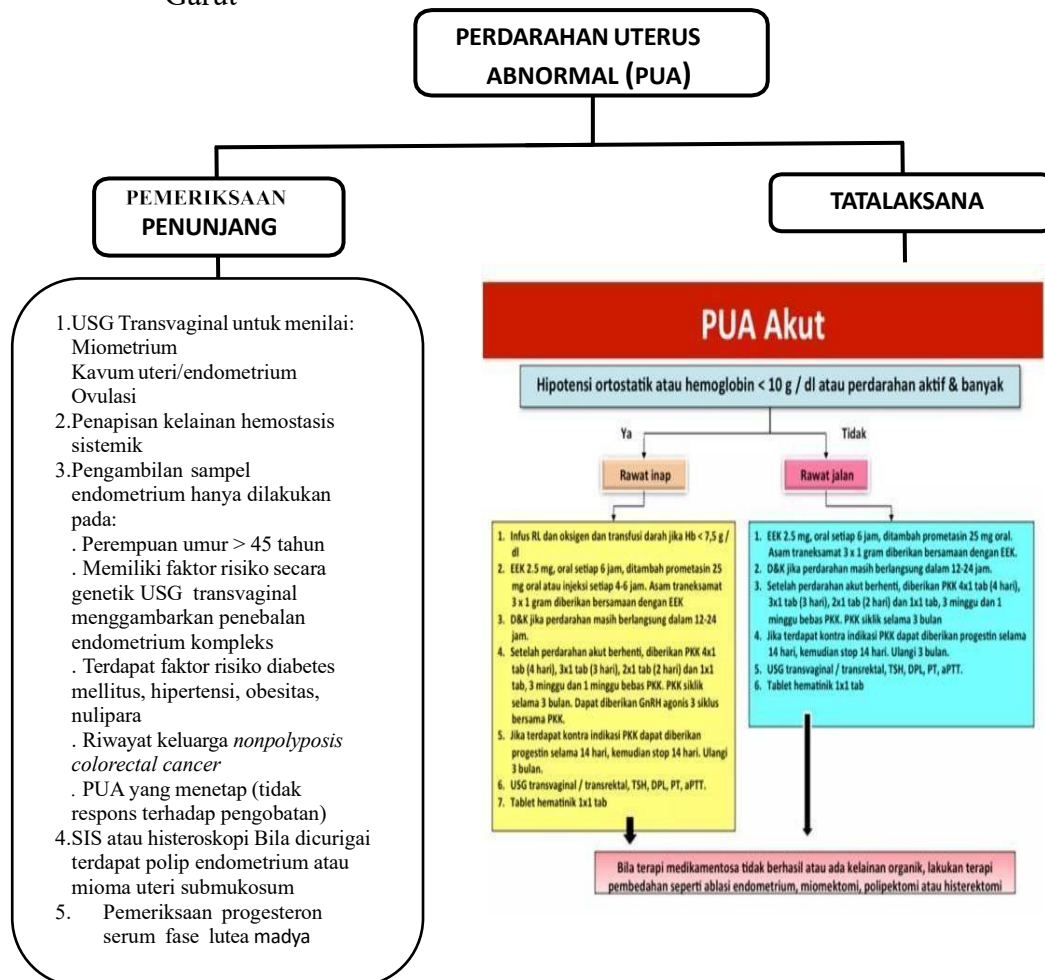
Garut

PERDARAHAN UTERUS ABNORMAL (PUA)

PEMERIKSAAN PENUNJANG

TATALAKSANA

1.USG Transvaginal untuk menilai:
Miometrium
Kavum uteri/endometrium
Ovulasi
2.Penapisan kelainan hemostasis sistemik
3.Pengambilan sampel endometrium hanya dilakukan pada:
. Perempuan umur > 45 tahun
. Memiliki faktor risiko secara genetik USG transvaginal menggambarkan penebalan endometrium kompleks
. Terdapat faktor risiko diabetes mellitus, hipertensi, obesitas, nulipara
. Riwayat keluarga *nonpolyposis colorectal cancer*
. PUA yang menetap (tidak respons terhadap pengobatan)
4.SIS atau histeroskopi Bila dicurigai terdapat polip endometrium atau mioma uteri submukosum
5. Pemeriksaan progesteron serum fase lutea madya

PUA Akut

Hipotensi ortostatik atau hemoglobin < 10 g / dl atau perdarahan aktif & banyak

Ya

Tidak

Rawat inap

Rawat jalan

1. Infus RL dan oksigen dan transfusi darah jika Hb < 7,5 g / dl
2. EEK 2.5 mg, oral setiap 6 jam, ditambah prometasin 25 mg oral atau injeksi setiap 4-6 jam. Asam traneksamat 3 x 1 gram diberikan bersamaan dengan EEK
3. D&K jika perdarahan masih berlangsung dalam 12-24 jam.
4. Setelah perdarahan akut berhenti, diberikan PKK 4x1 tab (4 hari), 3x1 tab (3 hari), 2x1 tab (2 hari) dan 1x1 tab, 3 minggu dan 1 minggu bebas PKK. PKK siklik selama 3 bulan. Dapat diberikan GnRH agonis 3 siklus bersama PKK.
5. Jika terdapat kontra indikasi PKK dapat diberikan progestin selama 14 hari, kemudian stop 14 hari. Ulangi 3 bulan.
6. USG transvaginal / transrektal, TSH, DPL, PT, aPTT.
7. Tablet hematinik 1x1 tab

1. EEK 2.5 mg, oral setiap 6 jam, ditambah prometasin 25 mg oral. Asam traneksamat 3 x 1 gram diberikan bersamaan dengan EEK.
2. D&K jika perdarahan masih berlangsung dalam 12-24 jam.
3. Setelah perdarahan akut berhenti, diberikan PKK 4x1 tab (4 hari), 3x1 tab (3 hari), 2x1 tab (2 hari) dan 1x1 tab, 3 minggu dan 1 minggu bebas PKK. PKK siklik selama 3 bulan
4. Jika terdapat kontra indikasi PKK dapat diberikan progestin selama 14 hari, kemudian stop 14 hari. Ulangi 3 bulan.
5. USG transvaginal / transrektal, TSH, DPL, PT, aPTT.
6. Tablet hematinik 1x1 tab

Bila terapi medikamentosa tidak berhasil atau ada kelainan organik, lakukan terapi pembedahan seperti ablasi endometrium, miomektomi, polipektomi atau histerektomi